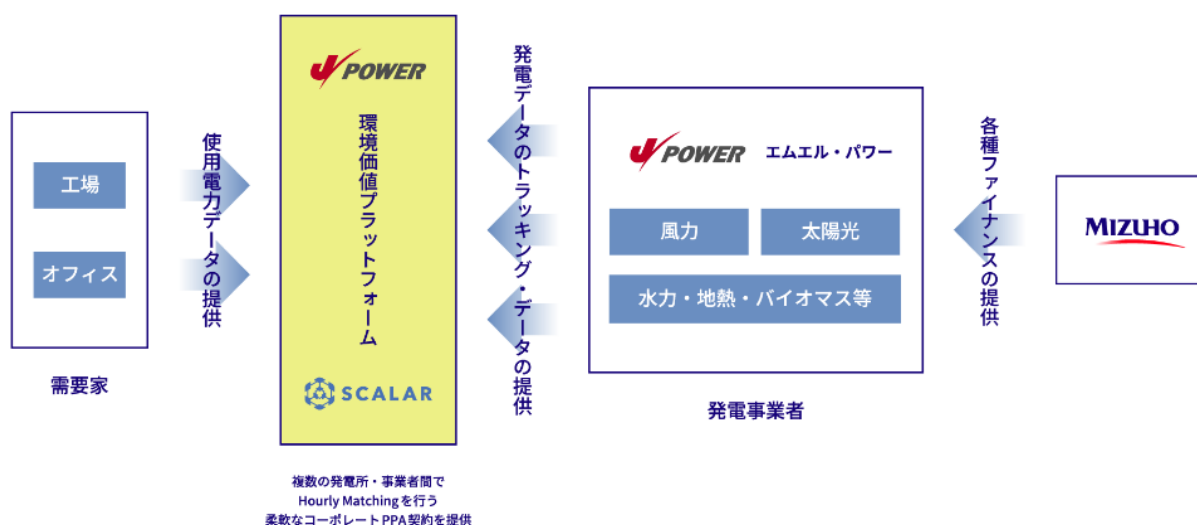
工場

オフィス

需要家

使用電力データの提供

J POWER

環境価値プラットフォーム

SCALAR

複数の発電所・事業者間で
Hourly Matchingを行う
柔軟なコーポレートPPA契約を提供

発電データのトラッキング・データの提供

J POWER エムエル・パワー

風力

太陽光

水力・地熱・バイオマス等

発電事業者

各種ファイナンスの提供

MIZUHO